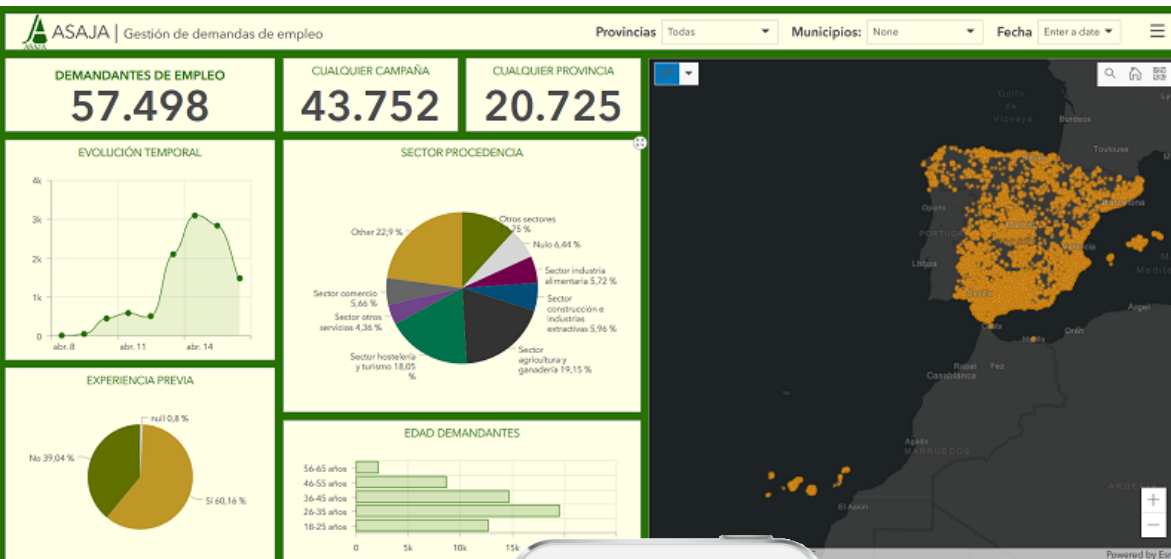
ASAJA | Gestión de demandas de empleo

Provincias Todas

Municipios: None

Fecha Enter a date

DEMANDANTES DE EMPLEO
57.498

CUALQUIER CAMPAÑA
43.752

CUALQUIER PROVINCIA
20.725

EVOLUCIÓN TEMPORAL

4k
3k
2k
1k
0
abr. 8
abr. 11
abr. 14

SECTOR PROCEDENCIA

Other 22,9 %
Otros sectores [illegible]75 %
Nulo 6,44 %
Sector industria alimentaria 5,72 %
Sector construcción e industrias extractivas 5,96 %
Sector agricultura y ganadería 19,15 %
Sector hostelería y turismo 18,05 %
Sector otros servicios 4,36 %
Sector comercio 5,66 %

EXPERIENCIA PREVIA

null 0,8 %
No 39,04 %
Sí 60,16 %

EDAD DEMANDANTES

56-65 años
46-55 años
36-45 años
26-35 años
18-25 años
0
5k
10k
15k

Golfo de Vizcaya
Burdeos
Toulouse
Oporto
PORTUGAL
Lisboa
Barcelona
Madrid
Valencia
Sevilla
Argel
Orán
Rabat
Casablanca
Fez
Agadir
MARRUECOS
El Aaiún
Powered by Es